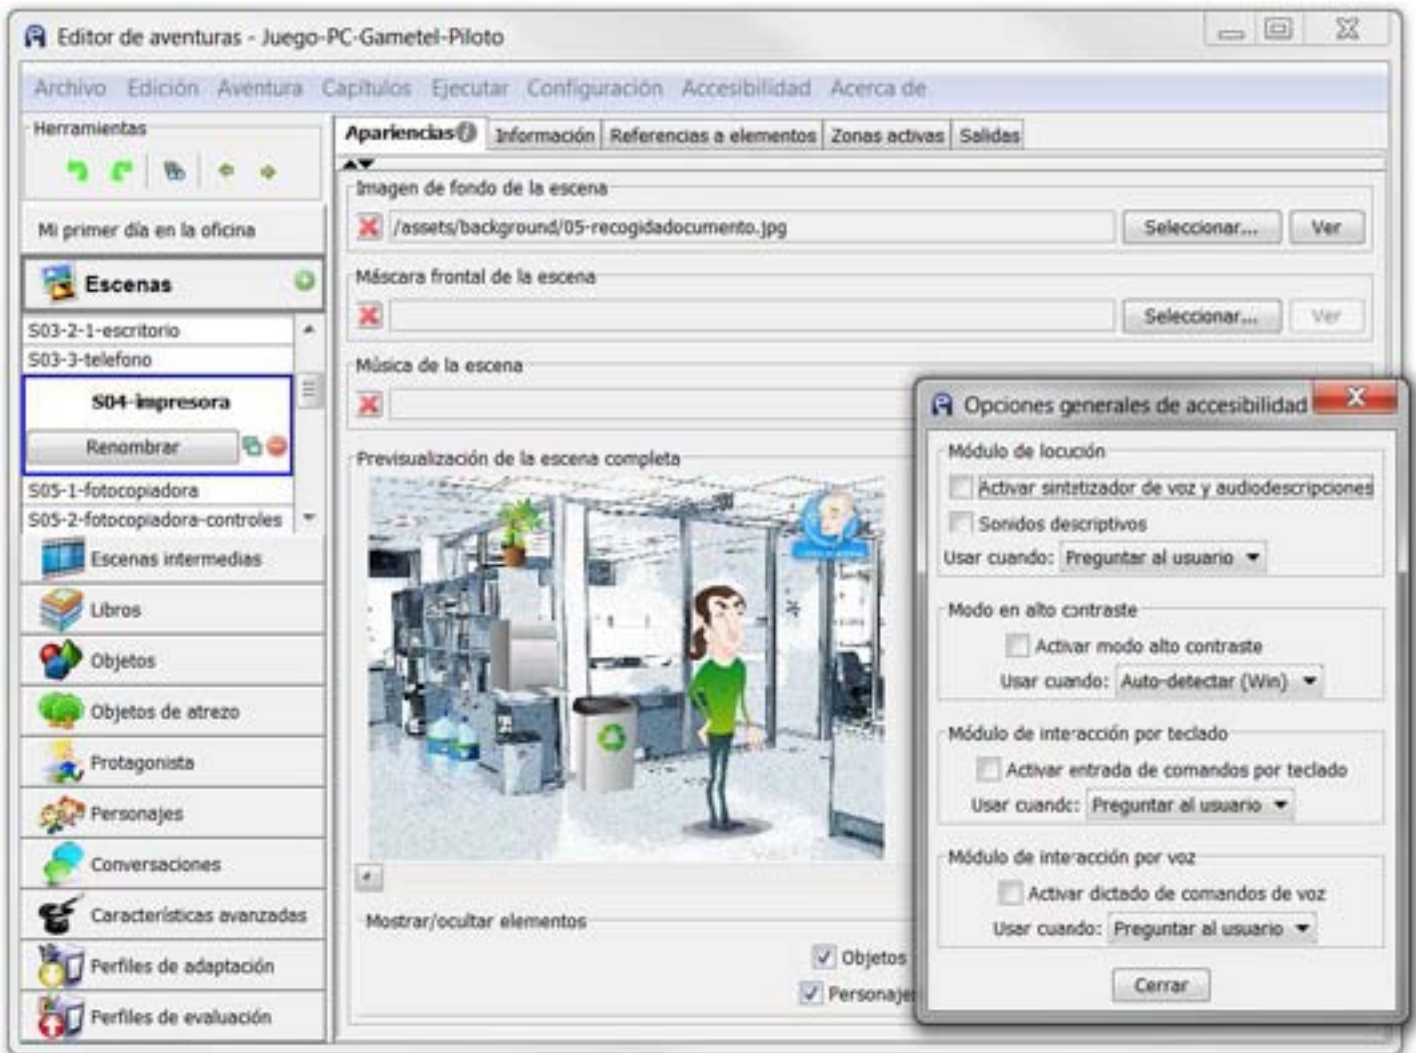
Editor de aventuras - Juego-PC-Gametel-Piloto

Archivo Edición Aventura Capítulos Ejecutar Configuración Accesibilidad Acerca de

Herramientas

Mi primer día en la oficina

Escenas

S03-2-1-escritorio
S03-3-telefono
S04-impresora
Renombrar
S05-1-fotocopiadora
S05-2-fotocopiadora-controles

Escenas intermedias
Libros
Objetos
Objetos de atrezo
Protagonista
Personajes
Conversaciones
Características avanzadas
Perfiles de adaptación
Perfiles de evaluación

Apariencias Información Referencias a elementos Zonas activas Salidas

Imagen de fondo de la escena
/assets/background/05-recogidadocumento.jpg
Seleccionar... Ver

Máscara frontal de la escena
Seleccionar... Ver

Música de la escena

Previsualización de la escena completa

Mostrar/ocultar elementos
Objetos
Personaje

Opciones generales de accesibilidad

Módulo de locución
Activar sintetizador de voz y audiodescripciones
Sonidos descriptivos
Usar cuando: Preguntar al usuario

Modo en alto contraste
Activar modo alto contraste
Usar cuando: Auto-detectar (Win)

Módulo de interacción por teclado
Activar entrada de comandos por teclado
Usar cuando: Preguntar al usuario

Módulo de interacción por voz
Activar dictado de comandos de voz
Usar cuando: Preguntar al usuario

Cerrar